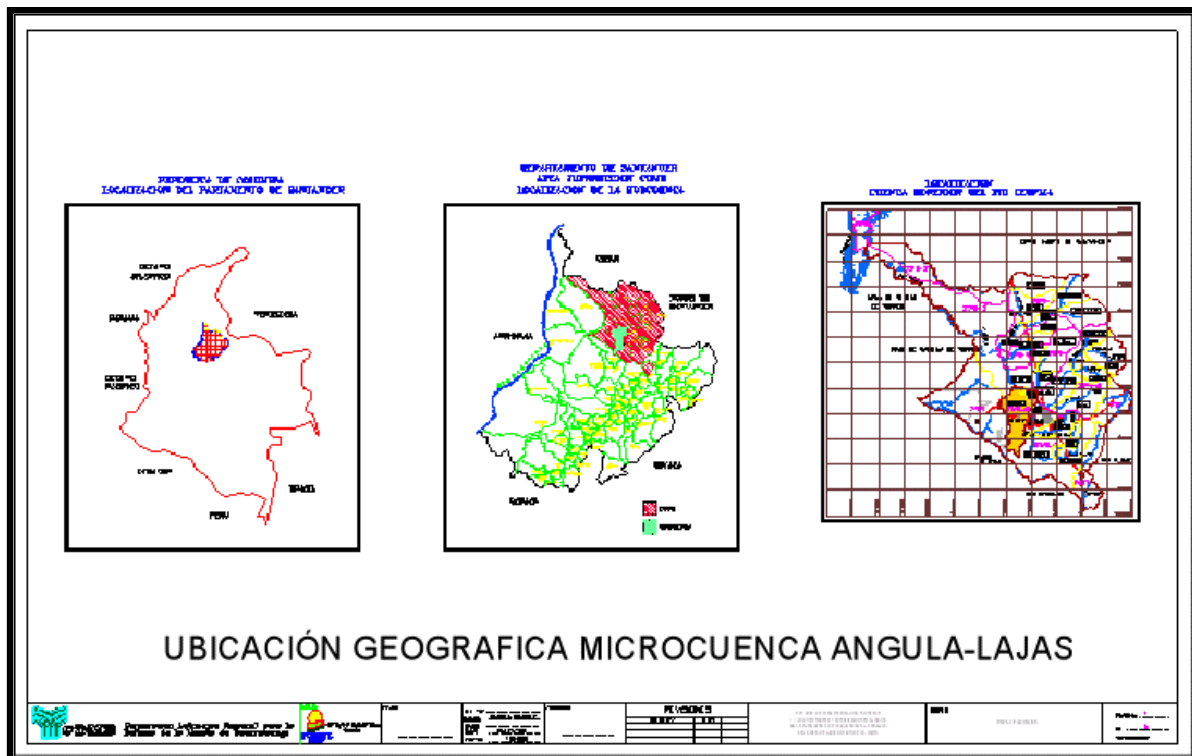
REPUBLICA DE COLOMBIA
LOCALIZACION DEL DEPARTAMENTO DE SANTANDER

DEPARTAMENTO DE SANTANDER
AREA JURISDICCION CDMB
LOCALIZACION DE LA MICROCUENCA

LOCALIZACION
CUENCA SUPERIOR DEL RIO LEBRIJA

VENEZUELA
PANAMA
OCEANO PACIFICO
ECUADOR
PERU
BRASIL
OCEANO ATLANTICO

CESAR
NORTE DE SANTANDER
ANTIOQUIA
BOYACA

UBICACIÓN GEOGRAFICA MICROCUENCA ANGULA-LAJAS

REVISIONES

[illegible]